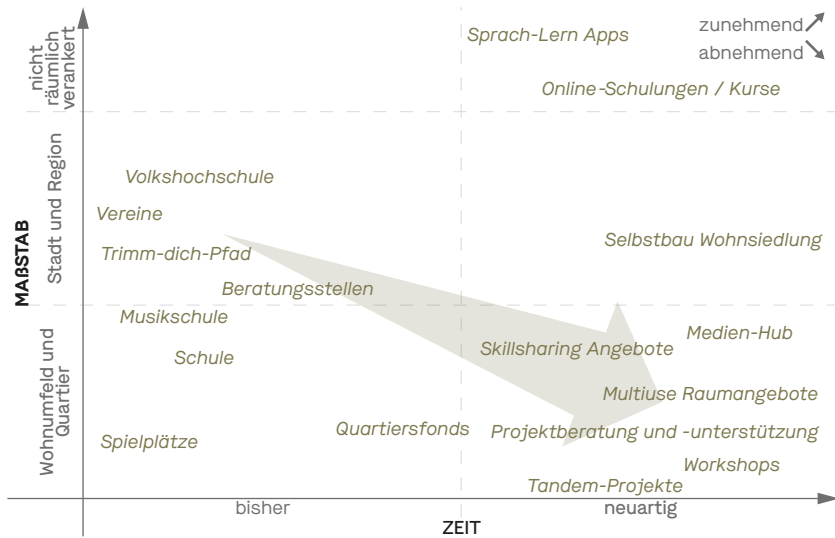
zunehmend
abnehmend

nicht räumlich verankert
Stadt und Region
Wohnumfeld und Quartier
MAẞSTAB

Sprach-Lern Apps
Online-Schulungen / Kurse
Volkshochschule
Vereine
Trimm-dich-Pfad
Selbstbau Wohnsiedlung
Beratungsstellen
Musikschule
Medien-Hub
Schule
Skillsharing Angebote
Multiuse Raumangebote
Spielplätze
Quartiersfonds
Projektberatung und -unterstützung
Workshops
Tandem-Projekte

bisher
neuartig
ZEIT